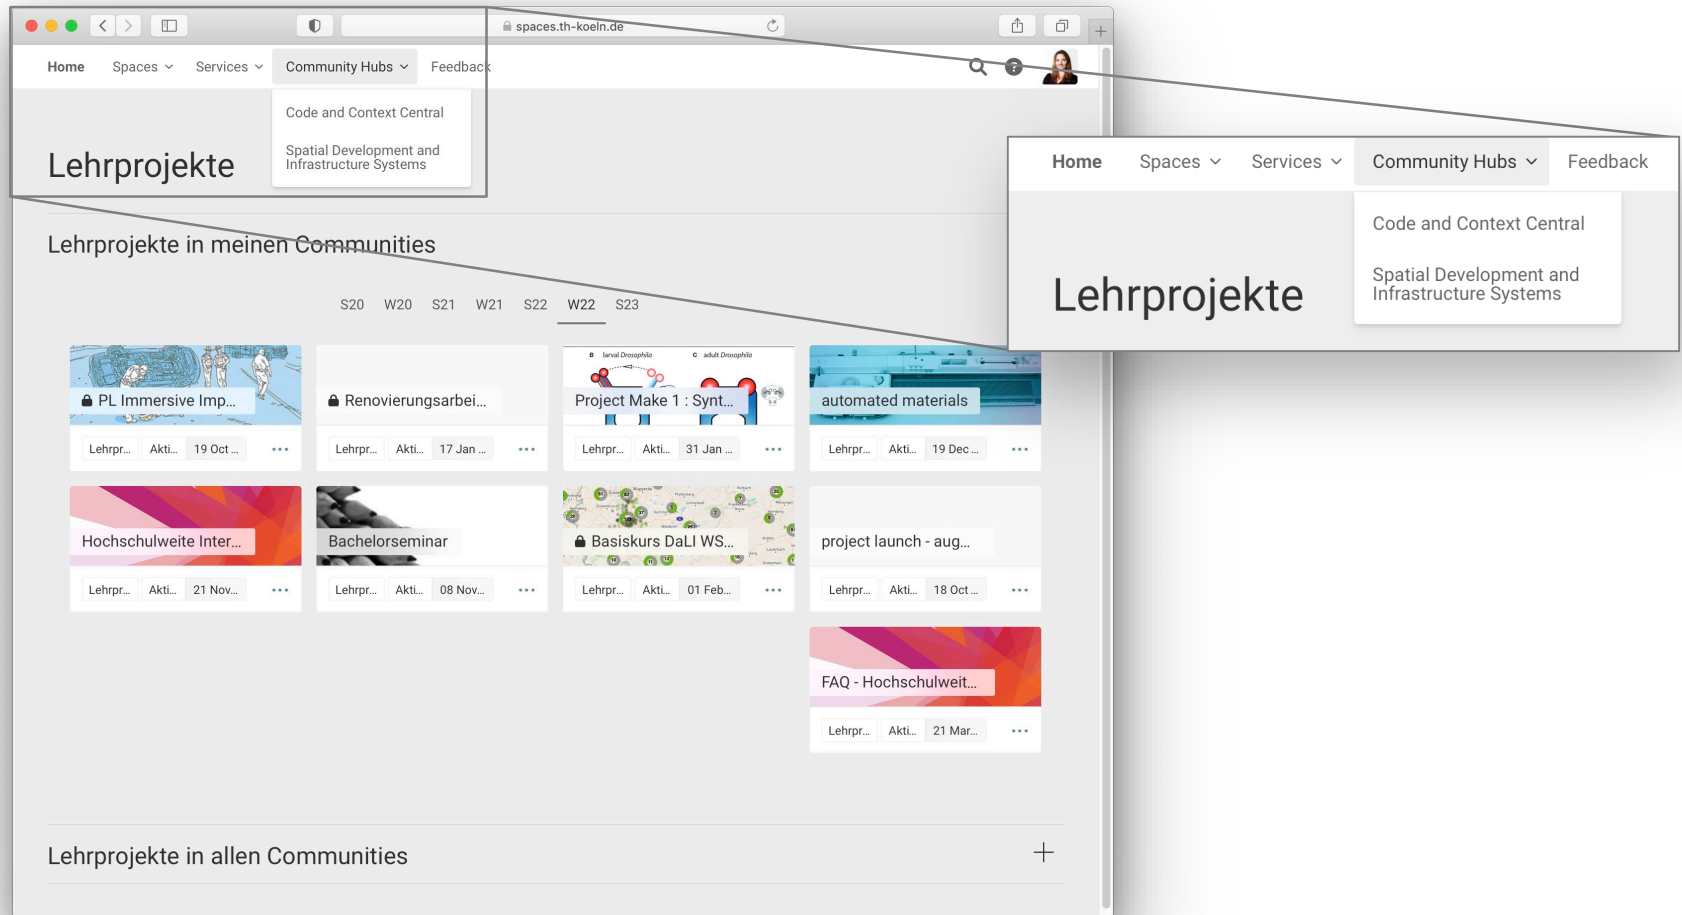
spaces.th-koeln.de

Home Spaces Services Community Hubs Feedback

Code and Context Central
Spatial Development and Infrastructure Systems

Lehrprojekte

Lehrprojekte in meinen Communities

S20 W20 S21 W21 S22 W22 S23

PL Immersive Imp...
Lehrpr... Akti... 19 Oct ... •••

Renovierungsarbei...
Lehrpr... Akti... 17 Jan ... •••

B larval Drosophila C adult Drosophila
Project Make 1 : Synt...
Lehrpr... Akti... 31 Jan ... •••

automated materials
Lehrpr... Akti... 19 Dec ... •••

Hochschulweite Inter...
Lehrpr... Akti... 21 Nov... •••

Bachelorseminar
Lehrpr... Akti... 08 Nov... •••

Basiskurs DaLI WS...
Lehrpr... Akti... 01 Feb... •••

project launch - aug...
Lehrpr... Akti... 18 Oct ... •••

FAQ - Hochschulweit...
Lehrpr... Akti... 21 Mar... •••

Lehrprojekte in allen Communities

Home Spaces Services Community Hubs Feedback

Code and Context Central
Spatial Development and Infrastructure Systems

Lehrprojekte